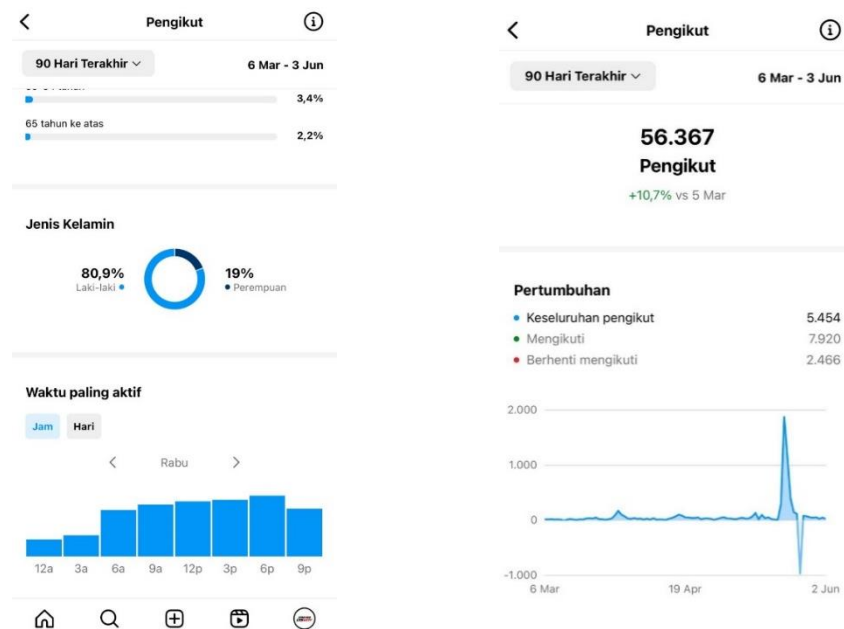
Pengikut

90 Hari Terakhir

6 Mar - 3 Jun

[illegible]

3,4%

65 tahun ke atas

2,2%

Jenis Kelamin

80,9%
Laki-laki

19%
Perempuan

Waktu paling aktif

Jam

Hari

Rabu

12a 3a 6a 9a 12p 3p 6p 9p

Pengikut

90 Hari Terakhir

6 Mar - 3 Jun

56.367

Pengikut

+10,7% vs 5 Mar

Pertumbuhan

Keseluruhan pengikut 5.454

Mengikuti 7.920

Berhenti mengikuti 2.466

2.000

1.000

0

-1.000

6 Mar

19 Apr

2 Jun